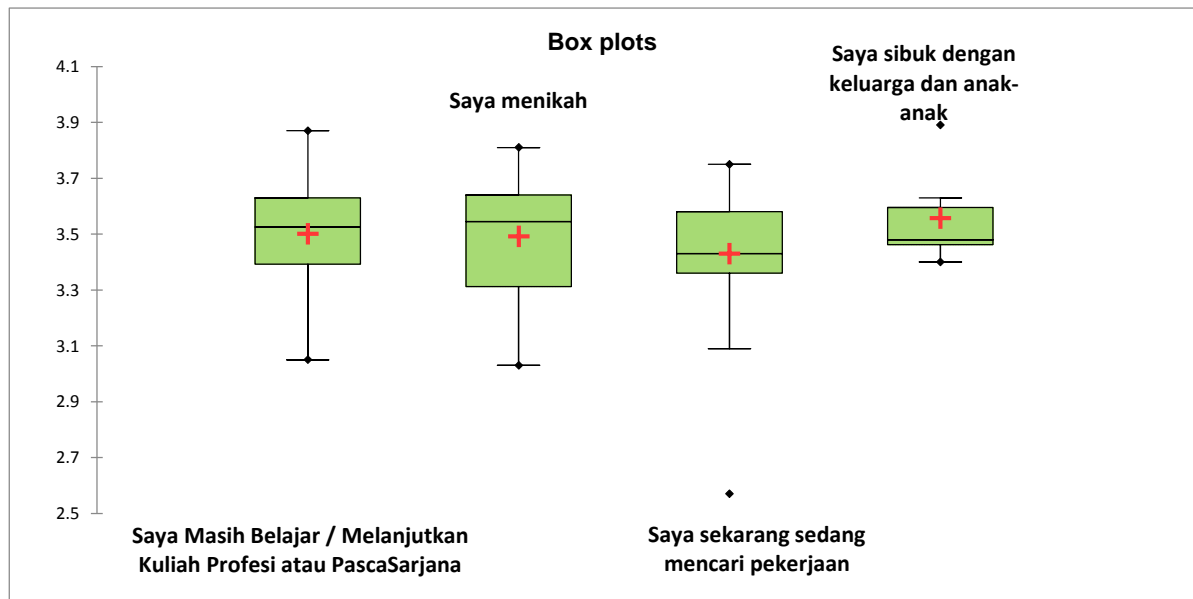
Box plots

4.1
3.9
3.7
3.5
3.3
3.1
2.9
2.7
2.5

Saya menikah

Saya sibuk dengan keluarga dan anak-anak

Saya Masih Belajar / Melanjutkan Kuliah Profesi atau PascaSarjana

Saya sekarang sedang mencari pekerjaan